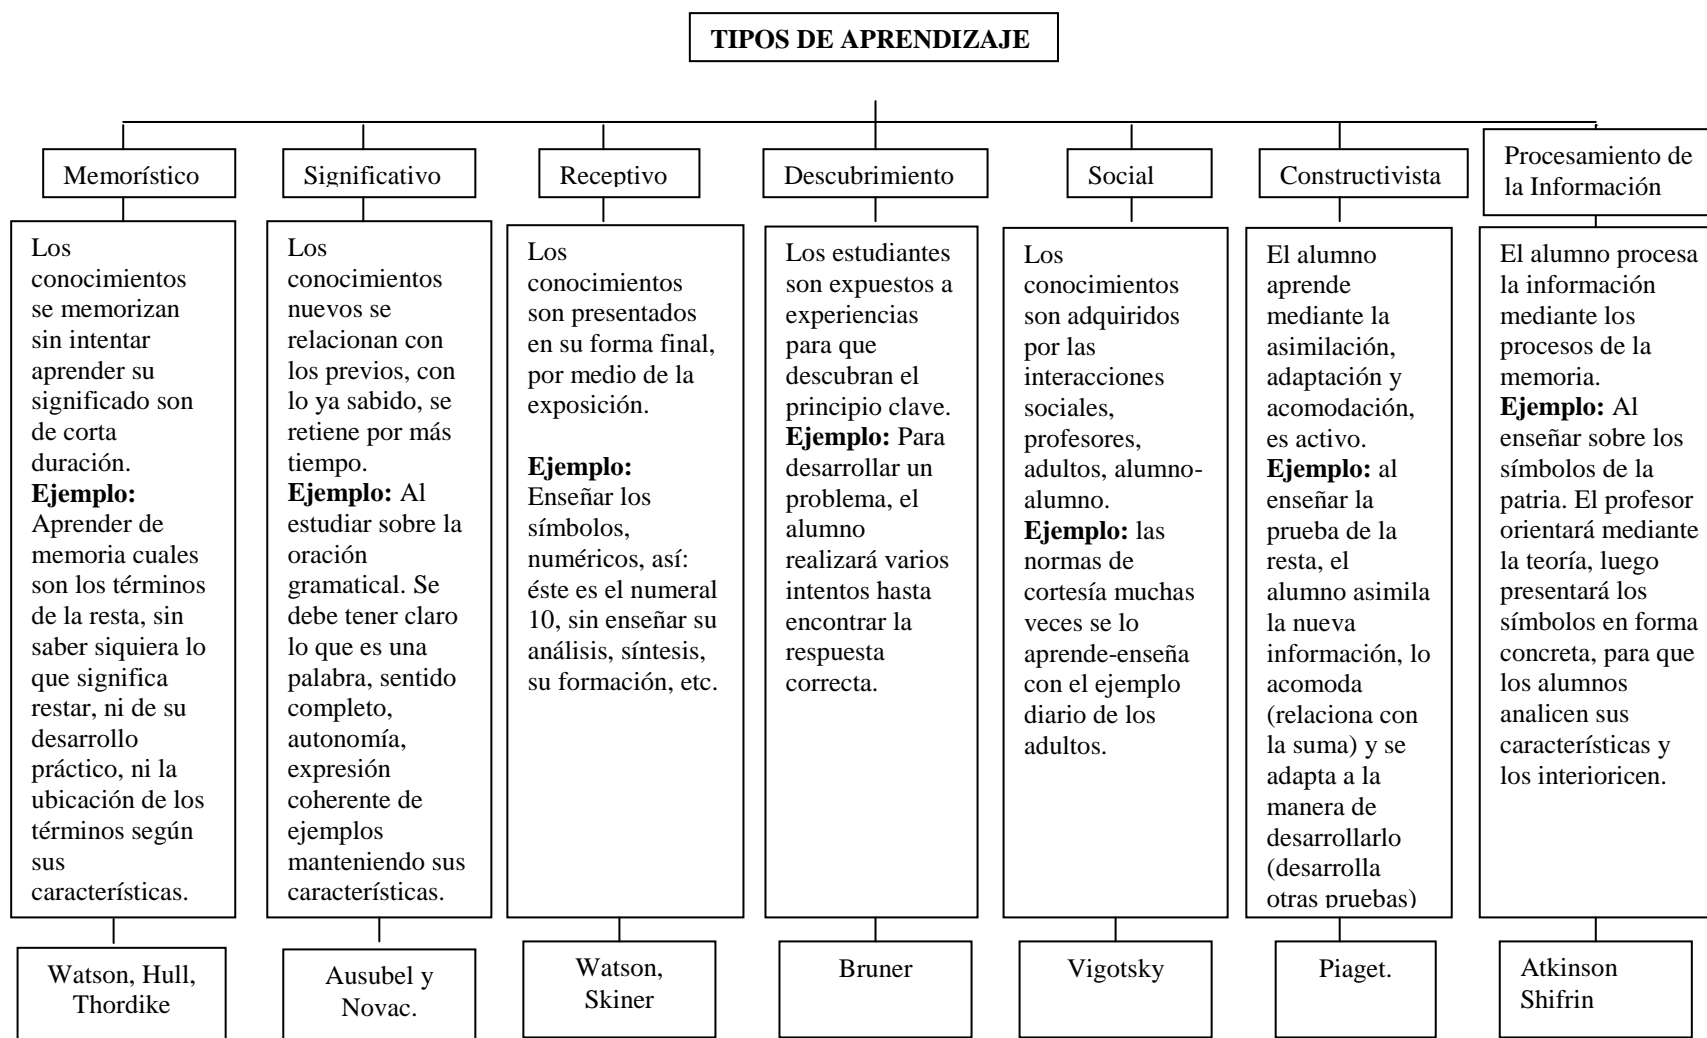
**TIPOS DE APRENDIZAJE**

Memorístico

Los conocimientos se memorizan sin intentar aprender su significado son de corta duración.
**Ejemplo:** Aprender de memoria cuales son los términos de la resta, sin saber siquiera lo que significa restar, ni de su desarrollo práctico, ni la ubicación de los términos según sus características.

Watson, Hull, Thordike

Significativo

Los conocimientos nuevos se relacionan con los previos, con lo ya sabido, se retiene por más tiempo.
**Ejemplo:** Al estudiar sobre la oración gramatical. Se debe tener claro lo que es una palabra, sentido completo, autonomía, expresión coherente de ejemplos manteniendo sus características.

Ausubel y Novac.

Receptivo

Los conocimientos son presentados en su forma final, por medio de la exposición.

**Ejemplo:** Enseñar los símbolos, numéricos, así: éste es el numeral 10, sin enseñar su análisis, síntesis, su formación, etc.

Watson, Skiner

Descubrimiento

Los estudiantes son expuestos a experiencias para que descubran el principio clave.
**Ejemplo:** Para desarrollar un problema, el alumno realizará varios intentos hasta encontrar la respuesta correcta.

Bruner

Social

Los conocimientos son adquiridos por las interacciones sociales, profesores, adultos, alumno-alumno.
**Ejemplo:** las normas de cortesía muchas veces se lo aprende-enseña con el ejemplo diario de los adultos.

Vigotsky

Constructivista

El alumno aprende mediante la asimilación, adaptación y acomodación, es activo.
**Ejemplo:** al enseñar la prueba de la resta, el alumno asimila la nueva información, lo acomoda (relaciona con la suma) y se adapta a la manera de desarrollarlo (desarrolla otras pruebas)

Piaget.

Procesamiento de la Información

El alumno procesa la información mediante los procesos de la memoria.
**Ejemplo:** Al enseñar sobre los símbolos de la patria. El profesor orientará mediante la teoría, luego presentará los símbolos en forma concreta, para que los alumnos analicen sus características y los interioricen.

Atkinson Shifrin